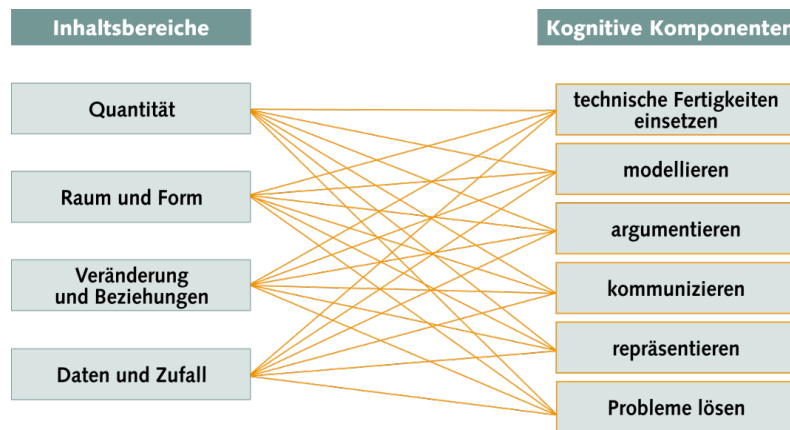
Inhaltsbereiche

Kognitive Komponenten

Quantität

Raum und Form

Veränderung und Beziehungen

Daten und Zufall

technische Fertigkeiten einsetzen

modellieren

argumentieren

kommunizieren

repräsentieren

Probleme lösen